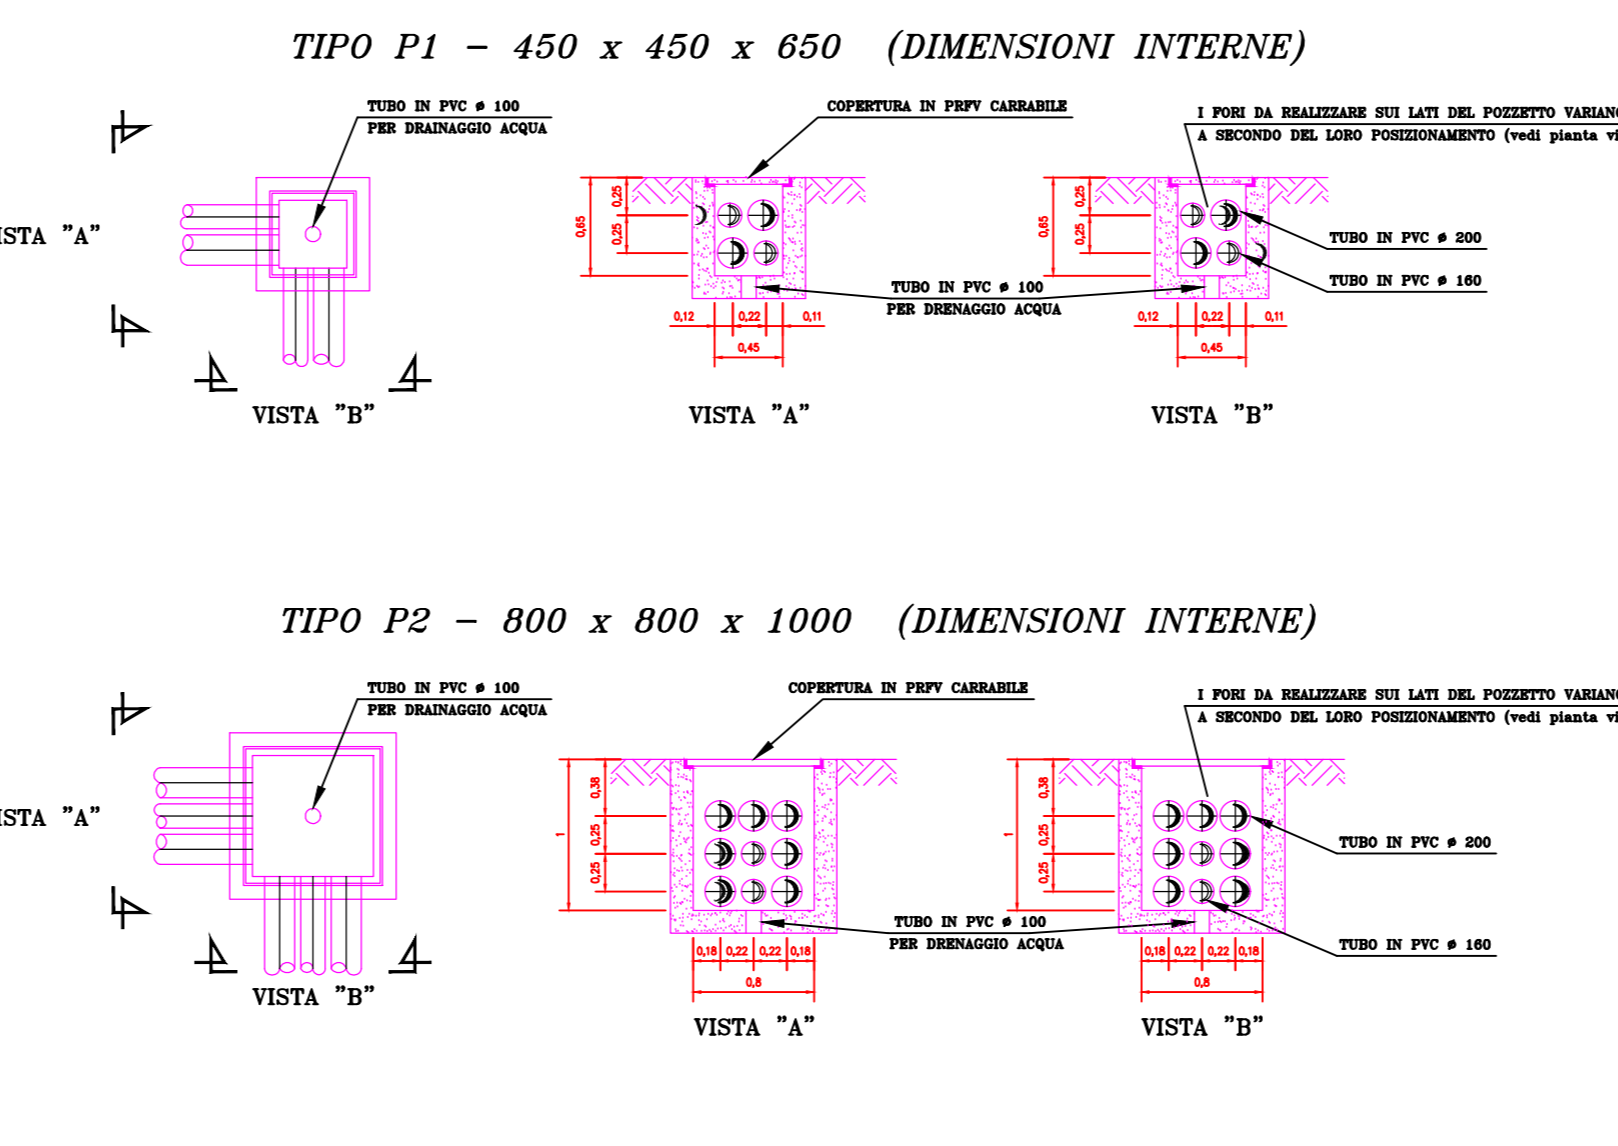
TIPO P1 – 450 x 450 x 650 (DIMENSIONI INTERNE)

TUBO IN PVC ø 100
PER DRAINAGGIO ACQUA

ISTA "A"

VISTA "B"

COPERTURA IN PRFV CARRABILE

0,65
0,25
0,25

0,12 0,22 0,11
0,45

VISTA "A"

TUBO IN PVC ø 100
PER DRENAGGIO ACQUA

I FORI DA REALIZZARE SUI LATI DEL POZZETTO VARIANO
A SECONDO DEL LORO POSIZIONAMENTO (vedi pianta vi

0,65
0,25
0,25

TUBO IN PVC ø 200
TUBO IN PVC ø 160

0,12 0,22 0,11
0,45

VISTA "B"

TIPO P2 – 800 x 800 x 1000 (DIMENSIONI INTERNE)

TUBO IN PVC ø 100
PER DRAINAGGIO ACQUA

ISTA "A"

VISTA "B"

COPERTURA IN PRFV CARRABILE

1
0,38
0,25
0,25

0,18 0,22 0,22 0,18
0,8

VISTA "A"

TUBO IN PVC ø 100
PER DRENAGGIO ACQUA

I FORI DA REALIZZARE SUI LATI DEL POZZETTO VARIANO
A SECONDO DEL LORO POSIZIONAMENTO (vedi pianta vi

1
0,38
0,25
0,25

TUBO IN PVC ø 200
TUBO IN PVC ø 160

0,18 0,22 0,22 0,18
0,8

VISTA "B"